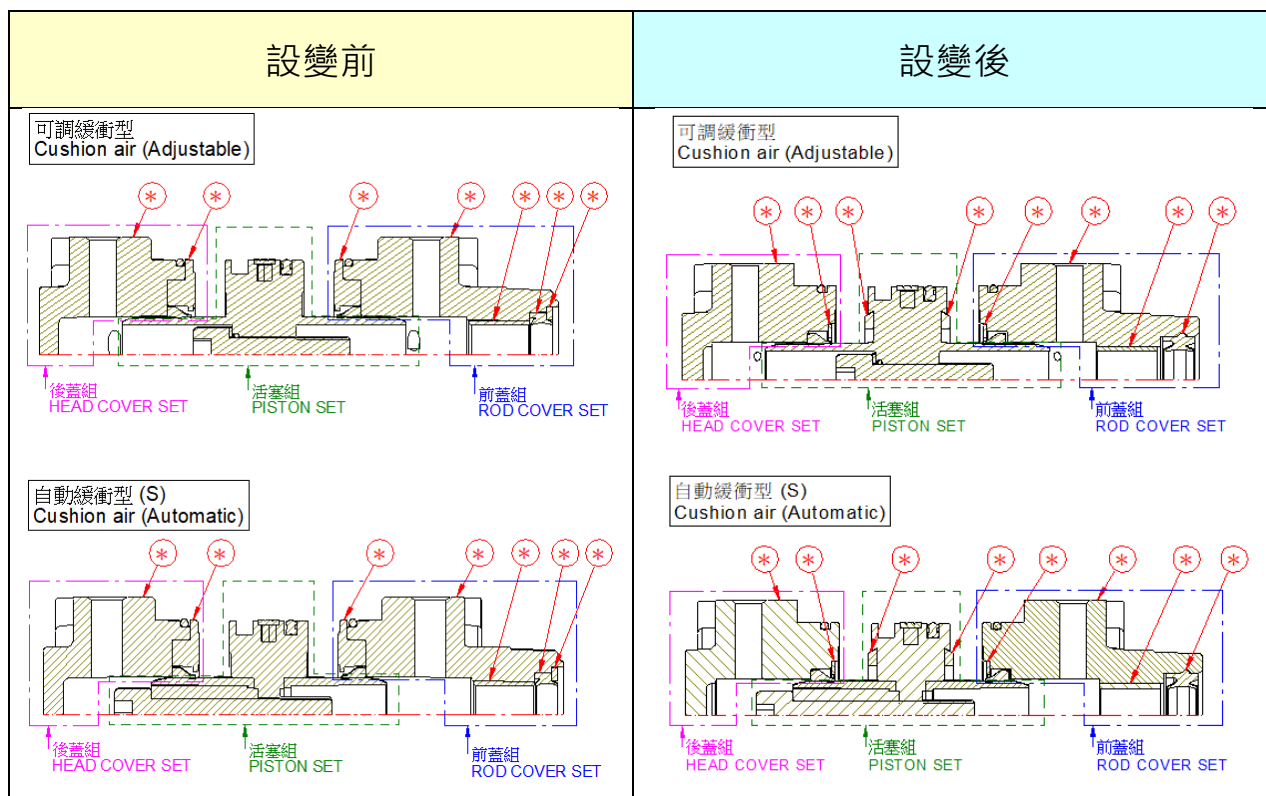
| 設變前 | 設變後 |
|---|---|
| 可調緩衝型 Cushion air (Adjustable) | 可調緩衝型 Cushion air (Adjustable) |

*

後蓋組
HEAD COVER SET

活塞組
PISTON SET

前蓋組
ROD COVER SET

自動緩衝型 (S)
Cushion air (Automatic)

後蓋組
HEAD COVER SET

活塞組
PISTON SET

前蓋組
ROD COVER SET

*

後蓋組
HEAD COVER SET

活塞組
PISTON SET

前蓋組
ROD COVER SET

自動緩衝型 (S)
Cushion air (Automatic)

後蓋組
HEAD COVER SET

活塞組
PISTON SET

前蓋組
ROD COVER SET